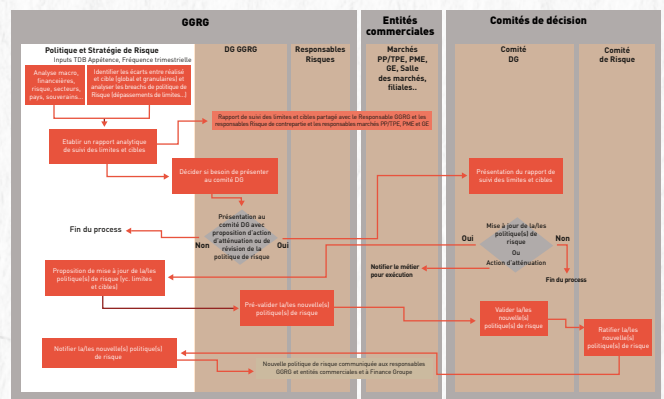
GGRG

Entités commerciales

Comités de décision

Politique et Stratégie de Risque
Inputs TDB Appétence, Fréquence trimestrielle

DG GGRG

Responsables Risques

Marchés PP/TPE, PME, GE, Salle des marchés, filiales..

Comité DG

Comité de Risque

Analyse macro, financières, risque, secteurs, pays, souverains...

Identifier les écarts entre réalisé et cible (global et granulaires) et analyser les breachs de politique de Risque (dépassements de limites...)

Rapport de suivi des limites et cibles partagé avec le Responsable GGRG et les responsables Risque de contrepartie et les responsables marchés PP/TPE, PME et GE

Etablir un rapport analytique de suivi des limites et cibles

Décider si besoin de présenter au comité DG

Présentation du rapport de suivi des limites et cibles

Fin du process

Présentation au comité DG avec proposition d'action d'atténuation ou de révision de la politique de risque

Non

Oui

Oui

Mise à jour de la/les politique(s) de risque
Ou
Action d'atténuation

Non

Notifier le métier pour exécution

Fin du process

Proposition de mise à jour de la/les politique(s) de risque (yc. limites et cibles)

Pré-valider (a/les nouvelle(s) politique(s) de risque

Valider la/les nouvelle(s) politique(s) de risque

Ratifier (a/les nouvelle(s) politique(s) de risque

Notifier la/les nouvelle(s) politique(s) de risque

Nouvelle politique de risque communiquée aux responsables GGRG et entités commerciales et à Finance Groupe